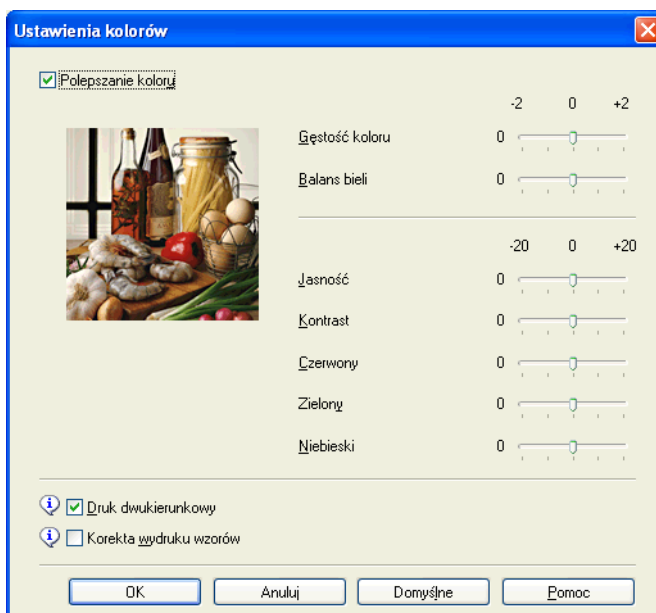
Ustawienia kolorów

Polepszanie koloru

-2 0 +2

Gęstość koloru 0

Balans bieli 0

-20 0 +20

Jasność 0

Kontrast 0

Czerwony 0

Zielony 0

Niebieski 0

Druk dwukierunkowy

Korekta wydruku wzorów

OK | Anuluj | Domyślne | Pomoc